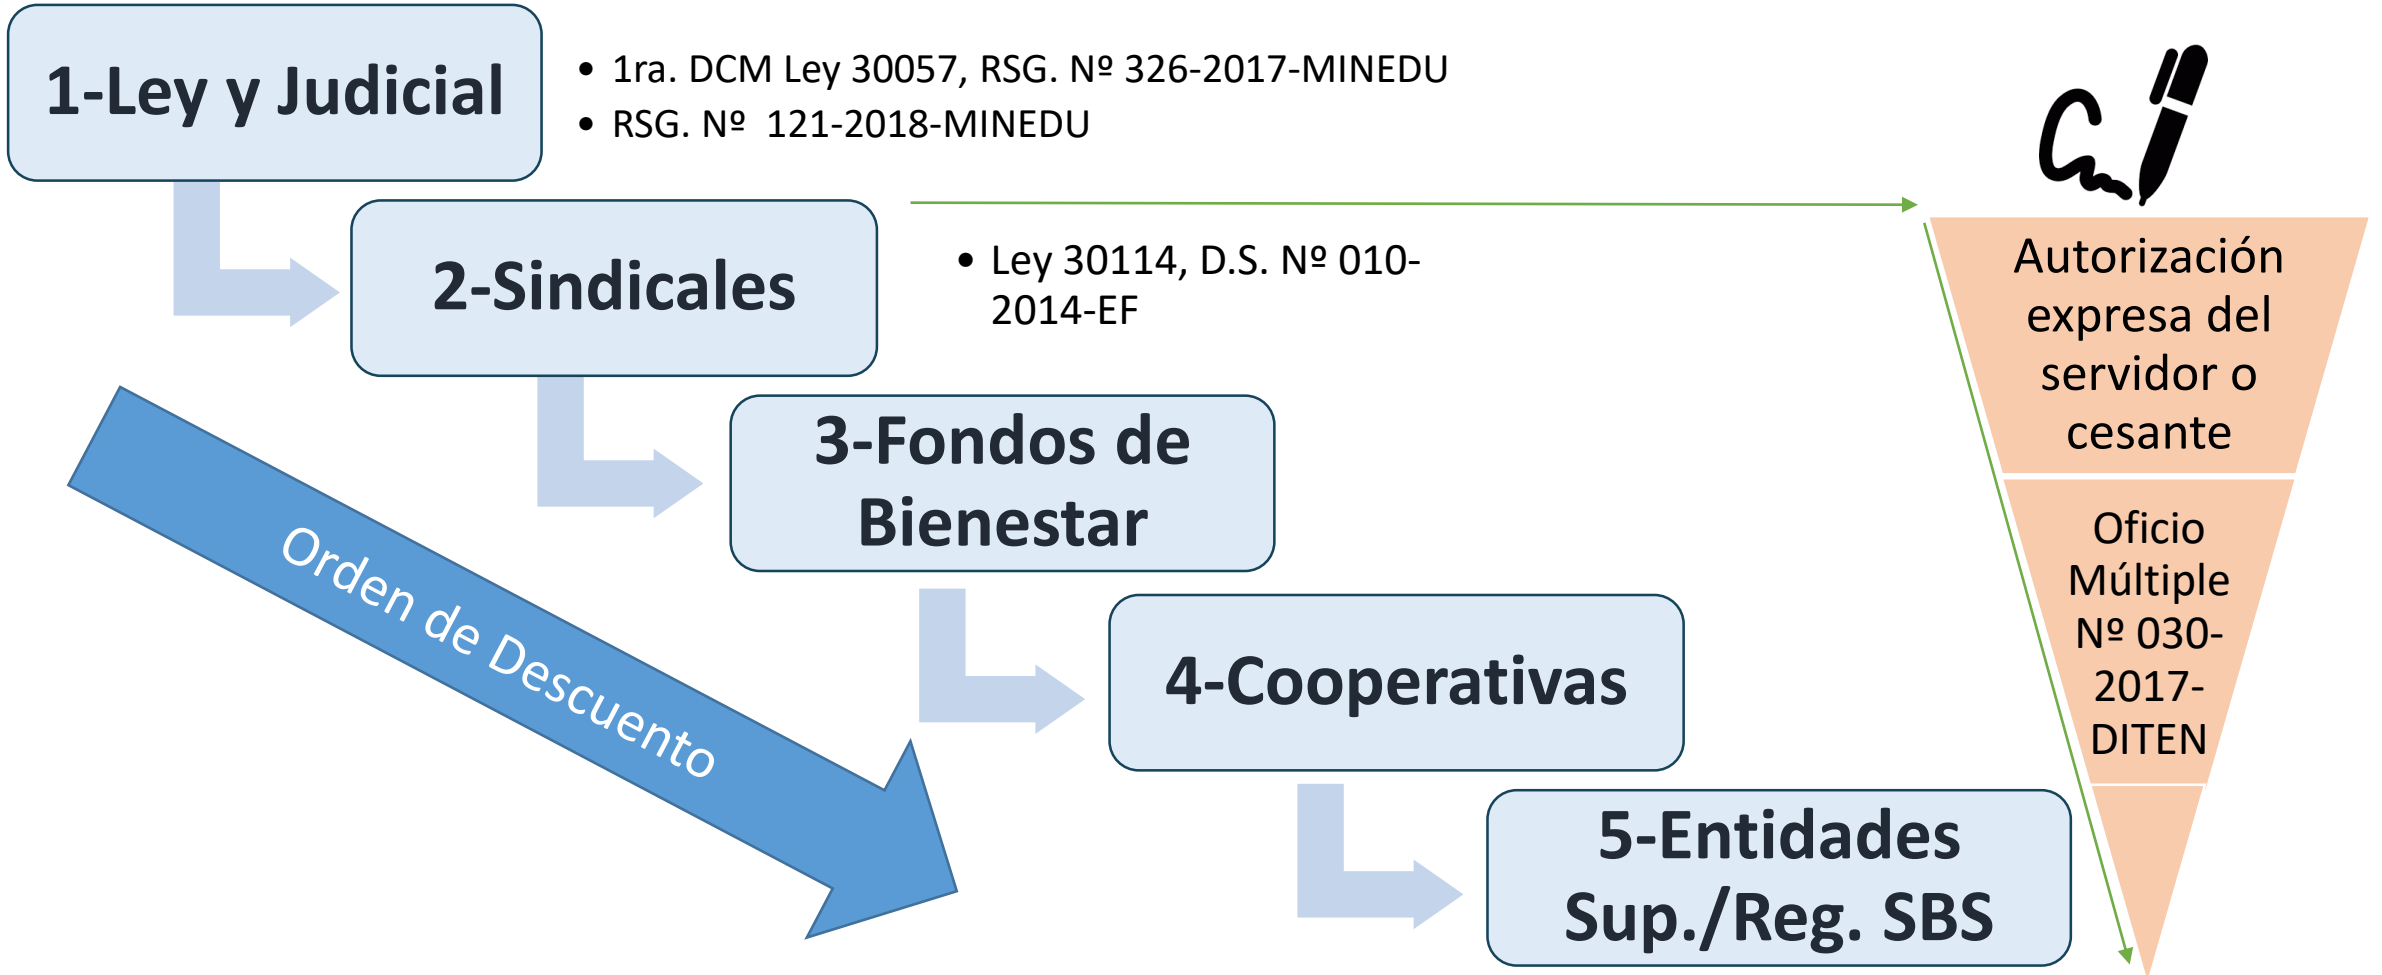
1-Ley y Judicial

• 1ra. DCM Ley 30057, RSG. Nº 326-2017-MINEDU
• RSG. Nº 121-2018-MINEDU

2-Sindicales

• Ley 30114, D.S. Nº 010-2014-EF

3-Fondos de Bienestar

4-Cooperativas

5-Entidades Sup./Reg. SBS

Orden de Descuento

Autorización expresa del servidor o cesante

Oficio Múltiple Nº 030-2017-DITEN